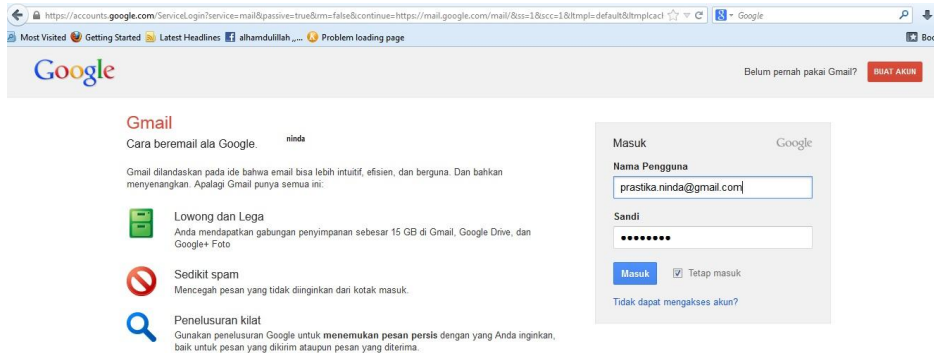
https://accounts.google.com/ServiceLogin?service=mail&passive=true&rm=false&continue=https://mail.google.com/mail/&ss=1&scc=1&ltmpl=default&ltmplcac

Google

Most Visited Getting Started Latest Headlines alhamdulillah ,,... Problem loading page

Boo

Google

Belum pernah pakai Gmail? BUAT AKUN

Gmail

Cara beremail ala Google.

ninda

Gmail dilandaskan pada ide bahwa email bisa lebih intuitif, efisien, dan berguna. Dan bahkan menyenangkan. Apalagi Gmail punya semua ini:

Lowong dan Lega

Anda mendapatkan gabungan penyimpanan sebesar 15 GB di Gmail, Google Drive, dan Google+ Foto

Sedikit spam

Mencegah pesan yang tidak diinginkan dari kotak masuk.

Penelusuran kilat

Gunakan penelusuran Google untuk **menemukan pesan persis** dengan yang Anda inginkan, baik untuk pesan yang dikirim ataupun pesan yang diterima.

Masuk

Google

Nama Pengguna

prastika.ninda@gmail.com

Sandi

••••••••

Masuk

Tetap masuk

Tidak dapat mengakses akun?